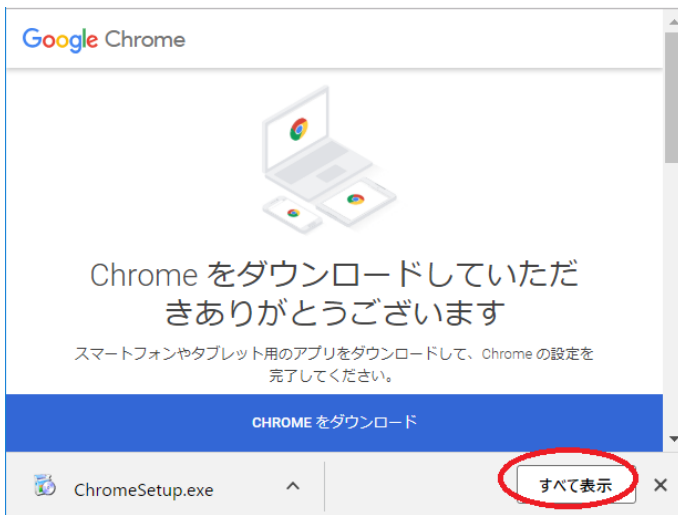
Google Chrome

Chrome をダウンロードしていただきありがとうございます

スマートフォンやタブレット用のアプリをダウンロードして、Chrome の設定を完了してください。

CHROME をダウンロード

ChromeSetup.exe

すべて表示

×